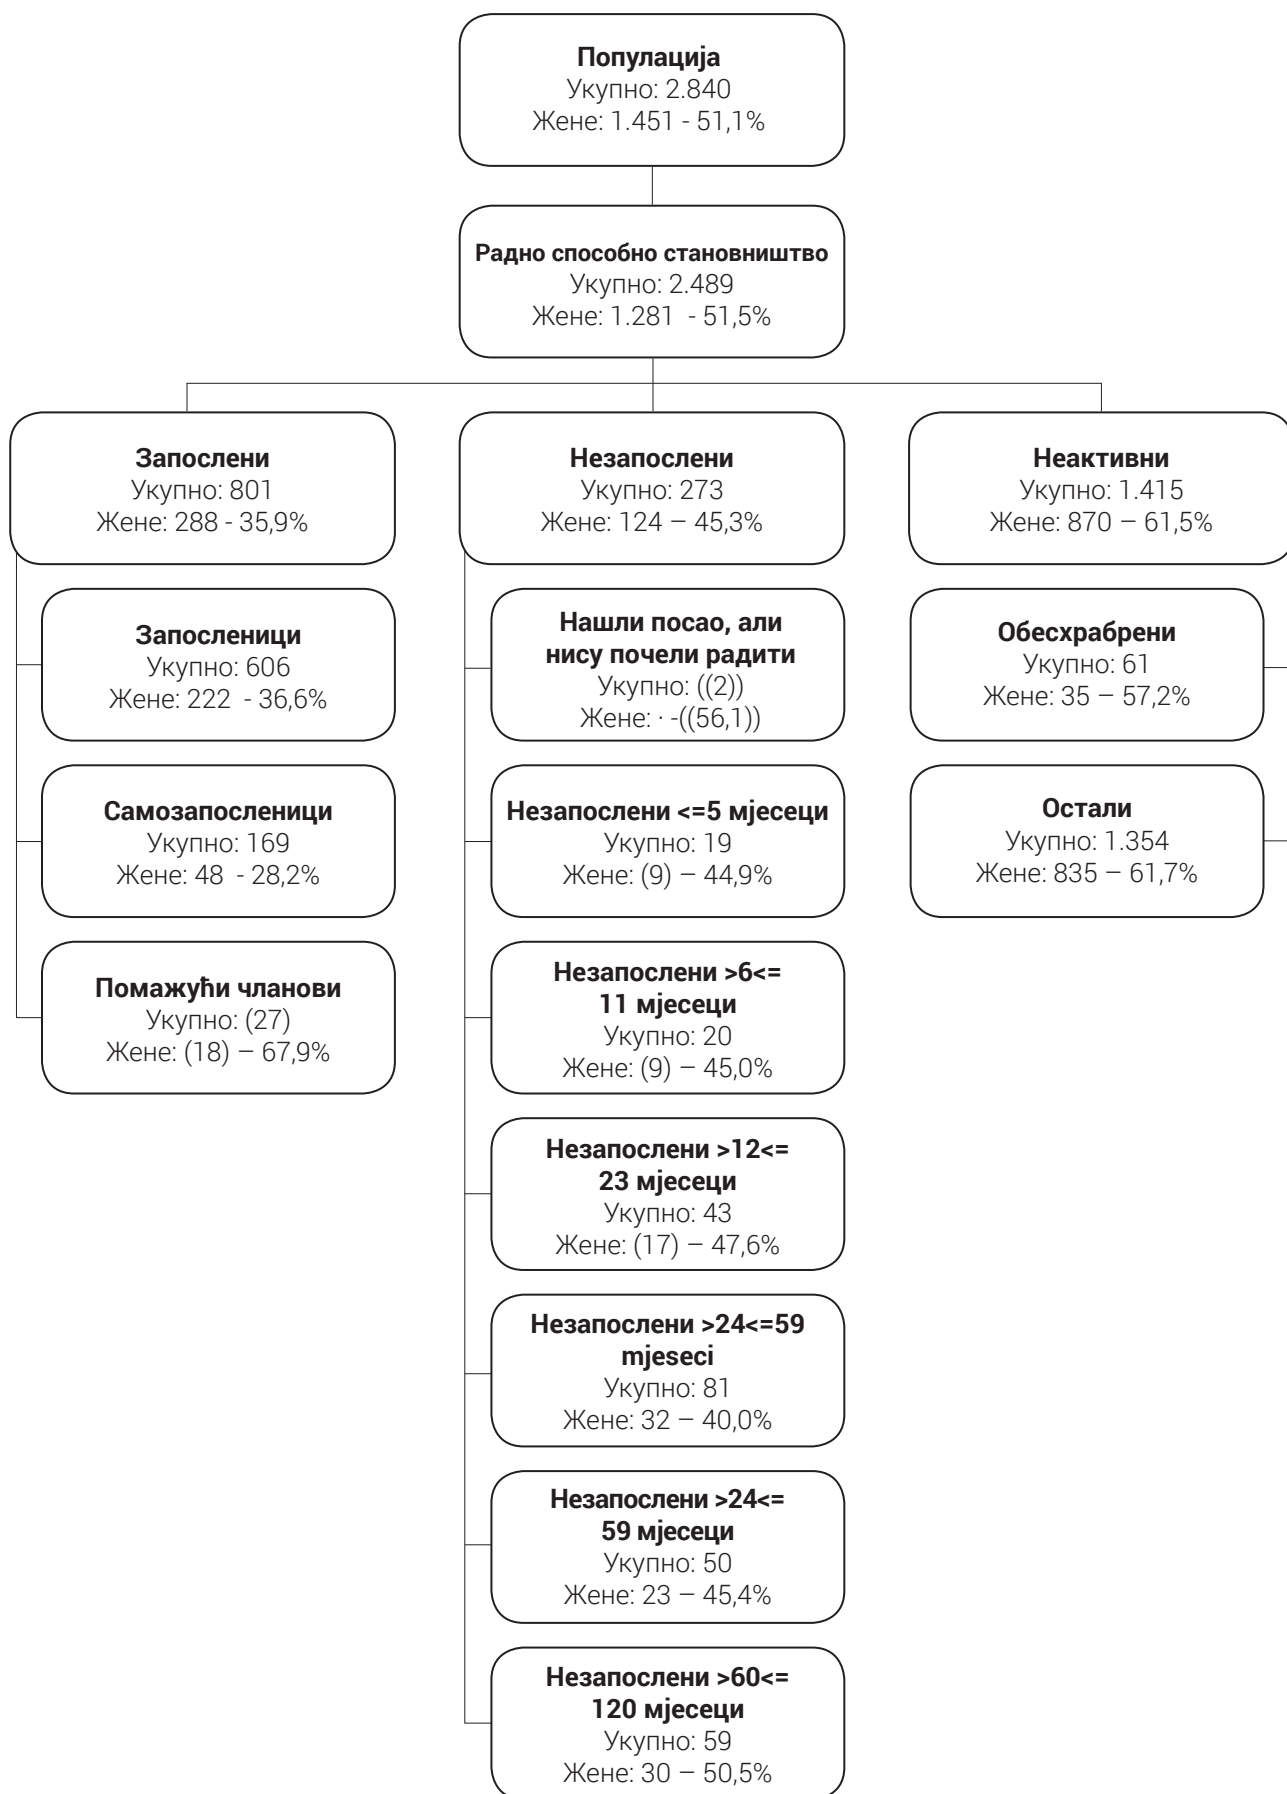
**Популација**
Укупно: 2.840
Жене: 1.451 - 51,1%

**Радно способно становништво**
Укупно: 2.489
Жене: 1.281 - 51,5%

**Запослени**
Укупно: 801
Жене: 288 - 35,9%

**Запосленици**
Укупно: 606
Жене: 222 - 36,6%

**Самозапосленици**
Укупно: 169
Жене: 48 - 28,2%

**Помажући чланови**
Укупно: (27)
Жене: (18) – 67,9%

**Незапослени**
Укупно: 273
Жене: 124 – 45,3%

**Нашли посао, али нису почели радити**
Укупно: ((2))
Жене: · -((56,1))

**Незапослени <=5 мјесеци**
Укупно: 19
Жене: (9) – 44,9%

**Незапослени >6<= 11 мјесеци**
Укупно: 20
Жене: (9) – 45,0%

**Незапослени >12<= 23 мјесеци**
Укупно: 43
Жене: (17) – 47,6%

**Незапослени >24<=59 mjeseci**
Укупно: 81
Жене: 32 – 40,0%

**Незапослени >24<= 59 мјесеци**
Укупно: 50
Жене: 23 – 45,4%

**Незапослени >60<= 120 мјесеци**
Укупно: 59
Жене: 30 – 50,5%

**Неактивни**
Укупно: 1.415
Жене: 870 – 61,5%

**Обесхрабрени**
Укупно: 61
Жене: 35 – 57,2%

**Остали**
Укупно: 1.354
Жене: 835 – 61,7%